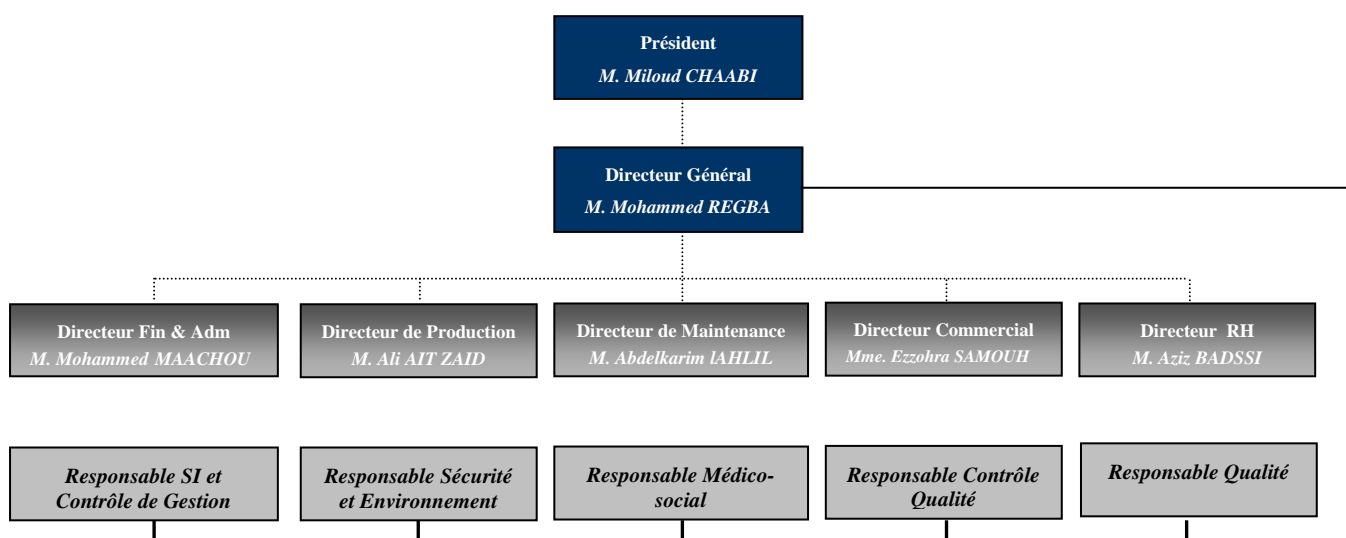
Président
M. Miloud CHAABI

Directeur Général
M. Mohammed REGBA

Directeur Fin & Adm
M. Mohammed MAACHOU

Directeur de Production
M. Ali AIT ZAID

Directeur de Maintenance
M. Abdelkarim lAHLIL

Directeur Commercial
Mme. Ezzohra SAMOUH

Directeur RH
M. Aziz BADSSI

Responsable SI et Contrôle de Gestion

Responsable Sécurité et Environnement

Responsable Médico-social

Responsable Contrôle Qualité

Responsable Qualité